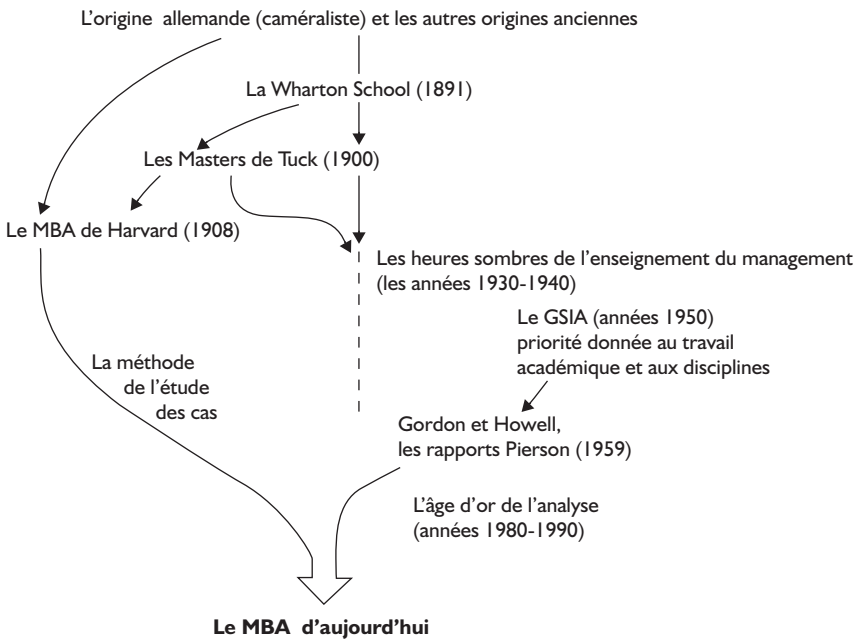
L'origine allemande (caméraliste) et les autres origines anciennes

La Wharton School (1891)

Les Masters de Tuck (1900)

Le MBA de Harvard (1908)

Les heures sombres de l'enseignement du management (les années 1930-1940)

Le GSIA (années 1950) priorité donnée au travail académique et aux disciplines

La méthode de l'étude des cas

Gordon et Howell, les rapports Pierson (1959)

L'âge d'or de l'analyse (années 1980-1990)

Le MBA d'aujourd'hui